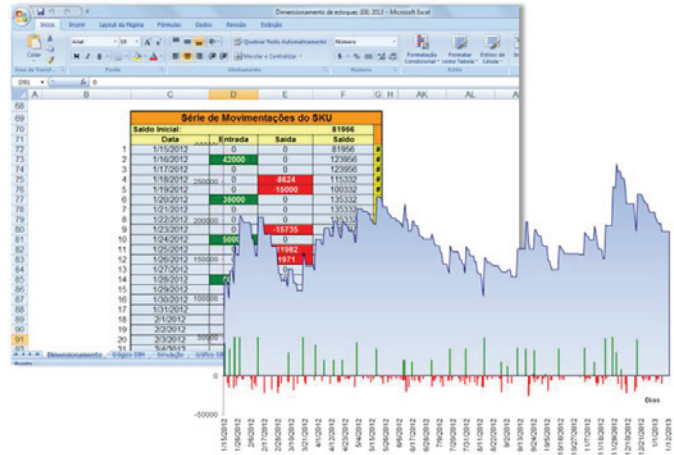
Dimensionamento de estoques (08) 2013 - Microsoft Excel

Início Inserir Layout da Página Fórmulas Dados Revisão Exibição

Colar Arial 10 Quebrar Texto Automaticamente Número Formatação Condicional Formatar como Tabela Estilos de Célula

Área de Transf. Fonte Alinhamento Número Estilo

O91 fx 0

Série de Movimentações do SKU

| | Data | Entrada | Saída | Saldo |
|---|---|---|---|---|
| Saldo Inicial: | | | | 81956 |
| 1 | 1/15/2012 | 0 | 0 | 81956 |
| 2 | 1/16/2012 | 42000 | 0 | 123956 |
| 3 | 1/17/2012 | 0 | 0 | 123956 |
| 4 | 1/18/2012 | 0 | -8624 | 115332 |
| 5 | 1/19/2012 | 0 | -15000 | 100332 |
| 6 | 1/20/2012 | 35000 | 0 | 135332 |
| 7 | 1/21/2012 | 0 | 0 | 135332 |
| 8 | 1/22/2012 | 0 | 0 | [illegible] |
| 9 | 1/23/2012 | 0 | -15735 | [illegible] |
| 10 | 1/24/2012 | 5000 | 0 | |
| 11 | 1/25/2012 | 0 | -1982 | |
| 12 | 1/26/2012 | 0 | -1971 | |
| 13 | 1/27/2012 | 0 | 0 | |
| 14 | 1/28/2012 | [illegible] | | |
| 15 | 1/29/2012 | | | |
| 16 | 1/30/2012 | | | |
| 17 | 1/31/2012 | | | |
| 18 | 2/1/2012 | | | |
| 19 | 2/2/2012 | | | |
| 20 | 2/3/2012 | | | |

250000 200000 150000 100000

Dimensionamento Gráfico EBH Simulação Gráfico

0
-50000
Dias

1/15/2012 1/29/2012 2/12/2012 2/26/2012 3/11/2012 3/25/2012 4/8/2012 4/22/2012 5/6/2012 5/20/2012 6/3/2012 6/17/2012 7/1/2012 7/15/2012 7/29/2012 8/12/2012 8/26/2012 9/9/2012 9/23/2012 10/7/2012 10/21/2012 11/4/2012 11/18/2012 12/2/2012 12/16/2012 12/30/2012 1/13/2013 1/27/2013